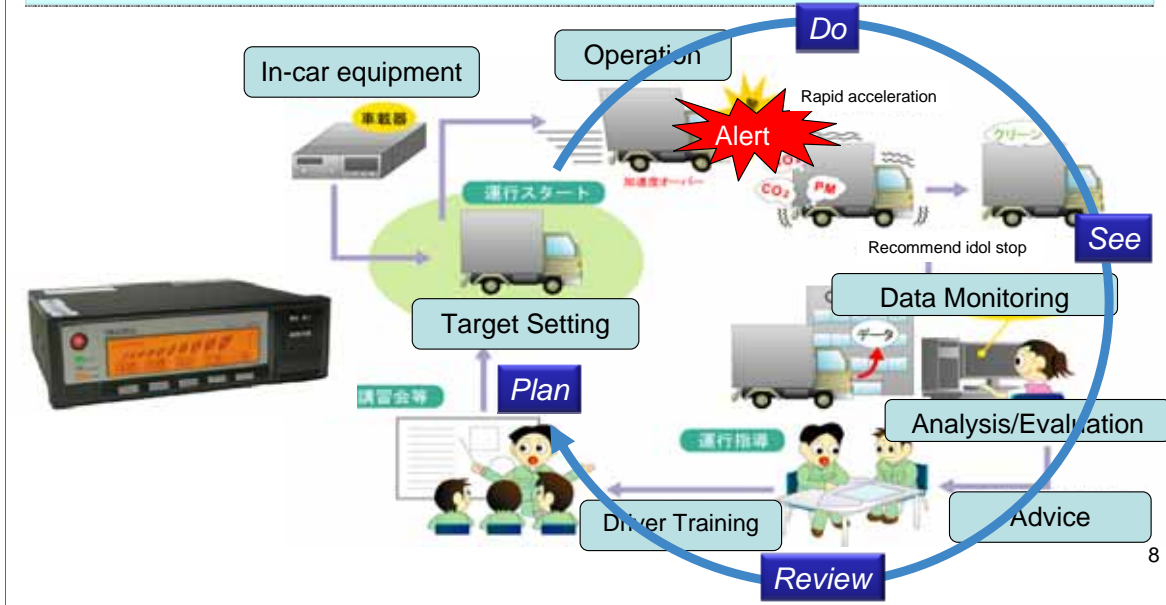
Do

In-car equipment

Operation

Rapid acceleration

Alert

車載器

加速度オーバー

$CO_2$

PM

クリーン

運行スタート

See

Recommend idol stop

Data Monitoring

データ

Target Setting

Plan

講習会等

Analysis/Evaluation

運行指導

Driver Training

Advice

Review

8